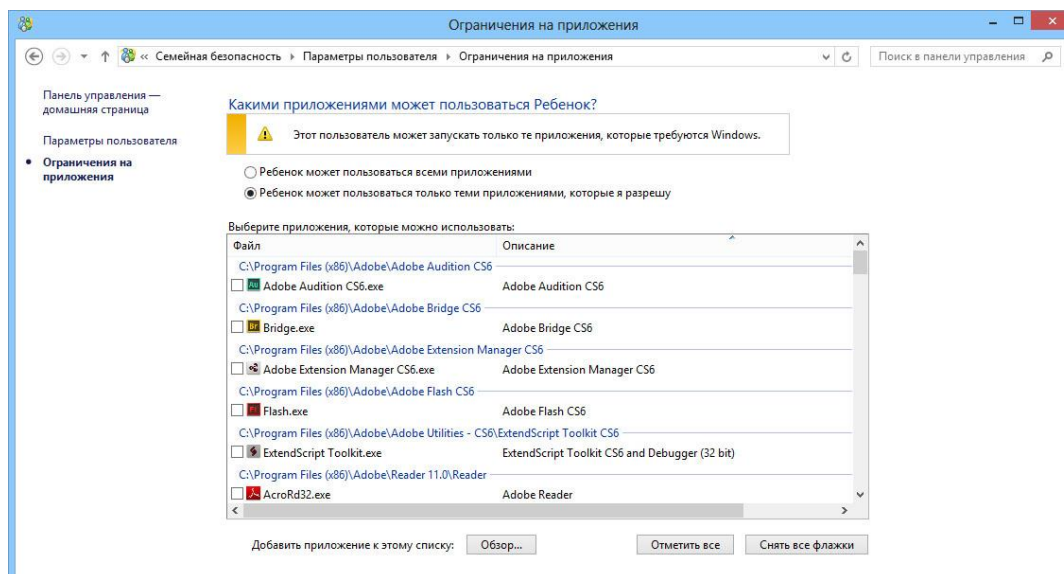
Ограничения на приложения

« Семейная безопасность ▸ Параметры пользователя ▸ Ограничения на приложения

Поиск в панели управления

Панель управления — домашняя страница

Параметры пользователя

Ограничения на приложения

Какими приложениями может пользоваться Ребенок?

Этот пользователь может запускать только те приложения, которые требуются Windows.

Ребенок может пользоваться всеми приложениями

Ребенок может пользоваться только теми приложениями, которые я разрешу

Выберите приложения, которые можно использовать:

| Файл | Описание |
|---|---|
| C:\Program Files (x86)\Adobe\Adobe Audition CS6 | |
| Adobe Audition CS6.exe | Adobe Audition CS6 |
| C:\Program Files (x86)\Adobe\Adobe Bridge CS6 | |
| Bridge.exe | Adobe Bridge CS6 |
| C:\Program Files (x86)\Adobe\Adobe Extension Manager CS6 | |
| Adobe Extension Manager CS6.exe | Adobe Extension Manager CS6 |
| C:\Program Files (x86)\Adobe\Adobe Flash CS6 | |
| Flash.exe | Adobe Flash CS6 |
| C:\Program Files (x86)\Adobe\Adobe Utilities - CS6\ExtendScript Toolkit CS6 | |
| ExtendScript Toolkit.exe | ExtendScript Toolkit CS6 and Debugger (32 bit) |
| C:\Program Files (x86)\Adobe\Reader 11.0\Reader | |
| AcroRd32.exe | Adobe Reader |

Добавить приложение к этому списку: Обзор...

Отметить все

Снять все флажки